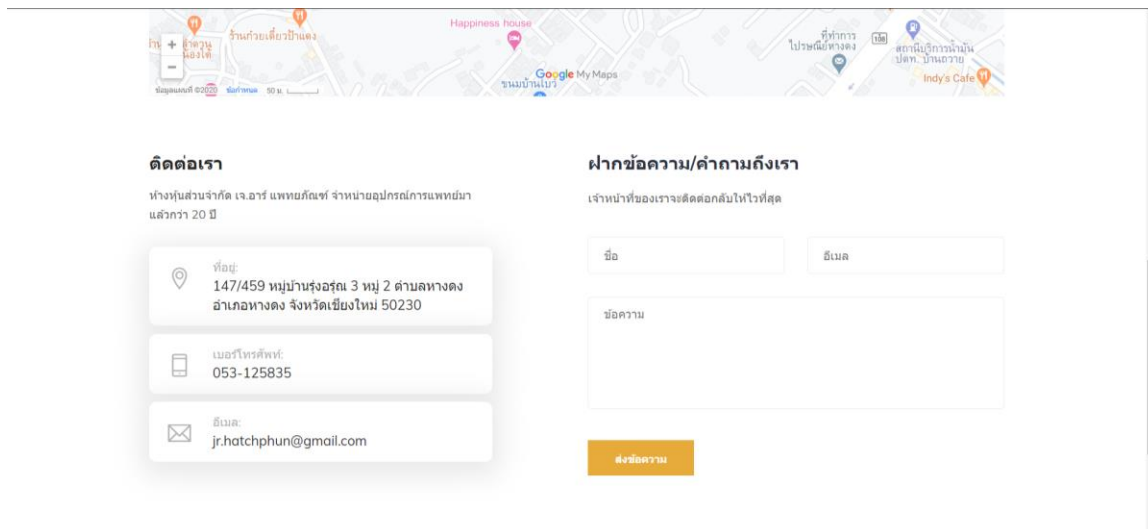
ร้านก๋วยเตี๋ยวป้าแดง
Happiness house
ที่ทำการไปรษณีย์หางดง
สถานีบริการน้ำมัน ปตท. บ้านถวาย
Indy's Cafe
ขนมบ้านไบร์
Google My Maps
+
−
ข้อมูลแผนที่ ©2020 ข้อกำหนด 50 ม.

ติดต่อเรา

ห้างหุ้นส่วนจำกัด เจ.อาร์ แพทยภัณฑ์ จำหน่ายอุปกรณ์การแพทย์มาแล้วกว่า 20 ปี

ที่อยู่:
147/459 หมู่บ้านรุ่งอรุณ 3 หมู่ 2 ตำบลหางดง อำเภอหางดง จังหวัดเชียงใหม่ 50230

เบอร์โทรศัพท์:
053-125835

อีเมล:
jr.hatchphun@gmail.com

ฝากข้อความ/คำถามถึงเรา

เจ้าหน้าที่ของเราจะติดต่อกลับให้ไวที่สุด

ชื่อ

อีเมล

ข้อความ

ส่งข้อความ